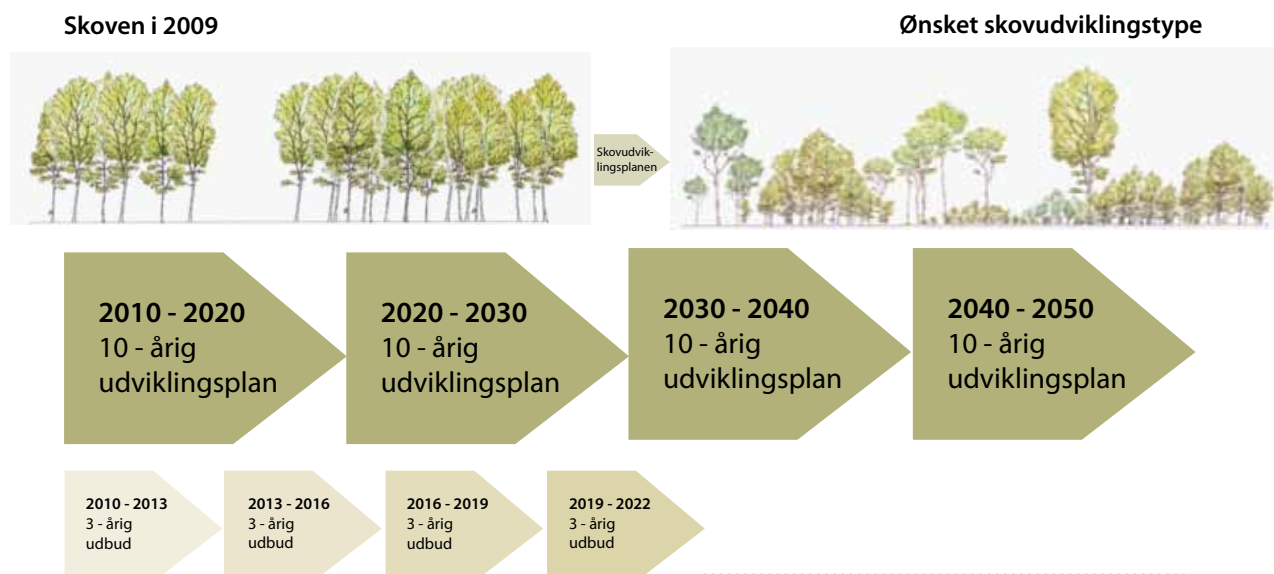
Skoven i 2009

Ønsket skovudviklingstype

Skovudviklingsplanen

**2010 - 2020**
10 - årig udviklingsplan

**2020 - 2030**
10 - årig udviklingsplan

**2030 - 2040**
10 - årig udviklingsplan

**2040 - 2050**
10 - årig udviklingsplan

**2010 - 2013**
3 - årig udbud

**2013 - 2016**
3 - årig udbud

**2016 - 2019**
3 - årig udbud

**2019 - 2022**
3 - årig udbud